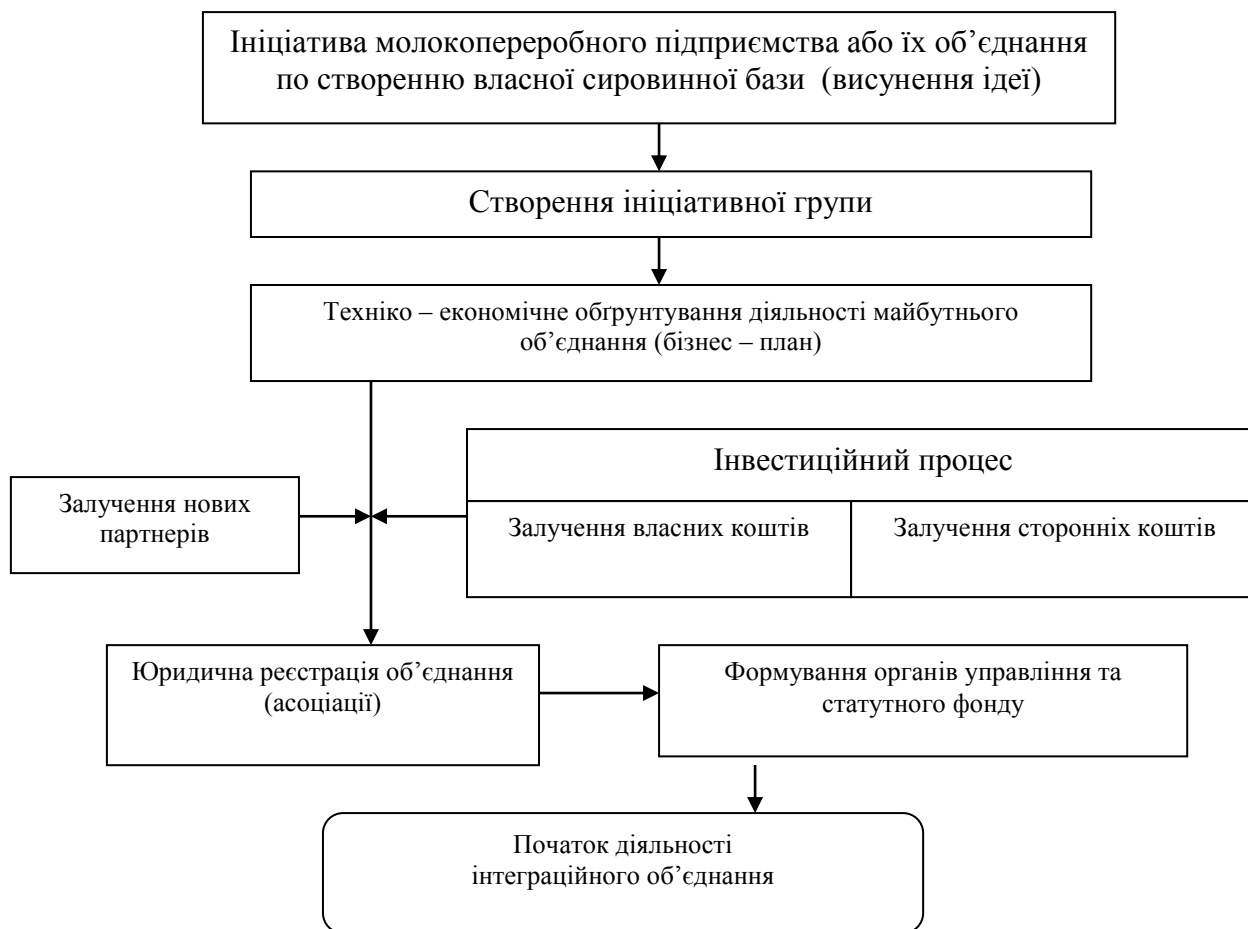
Ініціатива молокопереробного підприємства або їх об’єднання по створенню власної сировинної бази (висунення ідеї)

Створення ініціативної групи

Техніко – економічне обґрунтування діяльності майбутнього об’єднання (бізнес – план)

Інвестиційний процес

Залучення нових партнерів

Залучення власних коштів

Залучення сторонніх коштів

Юридична реєстрація об’єднання (асоціації)

Формування органів управління та статутного фонду

Початок діяльності інтеграційного об’єднання